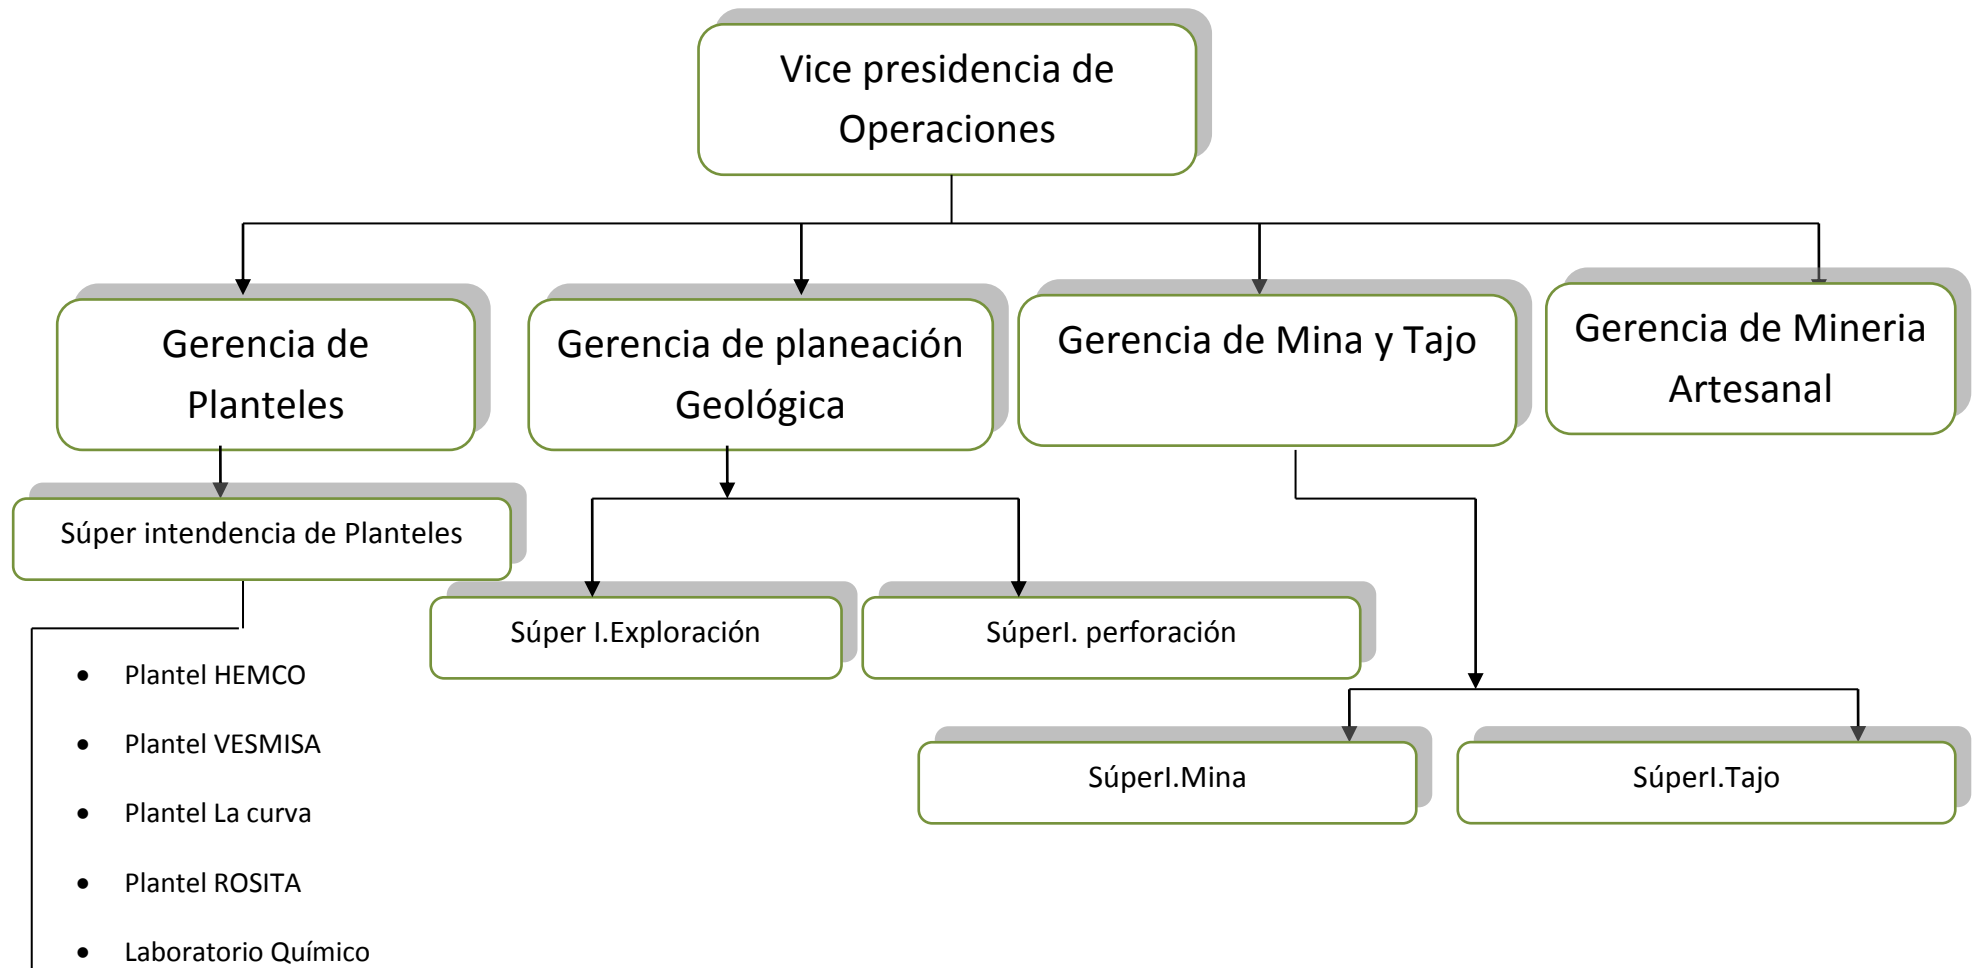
Vice presidencia de Operaciones

Gerencia de Planteles

Gerencia de planeación Geológica

Gerencia de Mina y Tajo

Gerencia de Mineria Artesanal

Súper intendencia de Planteles

Súper I.Exploración

SúperI. perforación

- Plantel HEMCO
- Plantel VESMISA
- Plantel La curva
- Plantel ROSITA
- Laboratorio Químico

SúperI.Mina

SúperI.Tajo